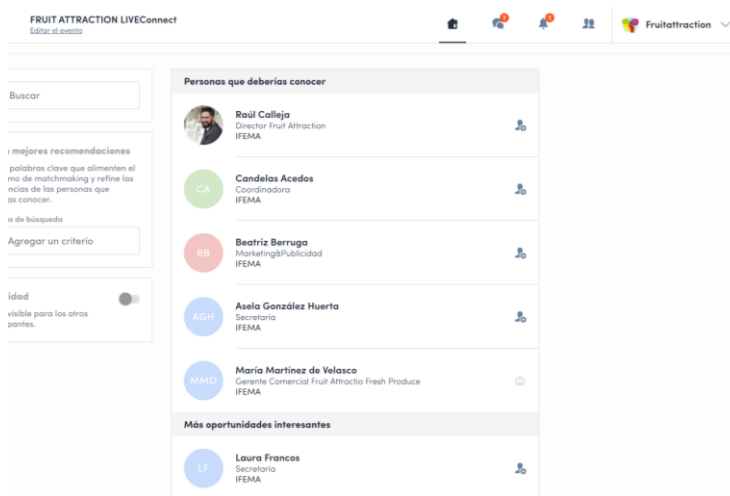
FRUIT ATTRACTION LIVEConnect
Editar el evento

1 1

Fruitattraction

Buscar

mejores recomendaciones

palabras clave que alimenten el mo de matchmaking y refine las ncias de las personas que as conocer.

s de búsqueda

Agregar un criterio

idad

visible para los otros pantes.

Personas que deberías conocer

Raúl Calleja
Director Fruit Attraction
IFEMA

CA
Candelas Acedos
Coordinadora
IFEMA

BB
Beatriz Berruga
Marketing&Publicidad
IFEMA

AGH
Asela González Huerta
Secretaria
IFEMA

MMD
María Martínez de Velasco
Gerente Comercial Fruit Attractio Fresh Produce
IFEMA

Más oportunidades interesantes

LF
Laura Francos
Secretaria
IFEMA